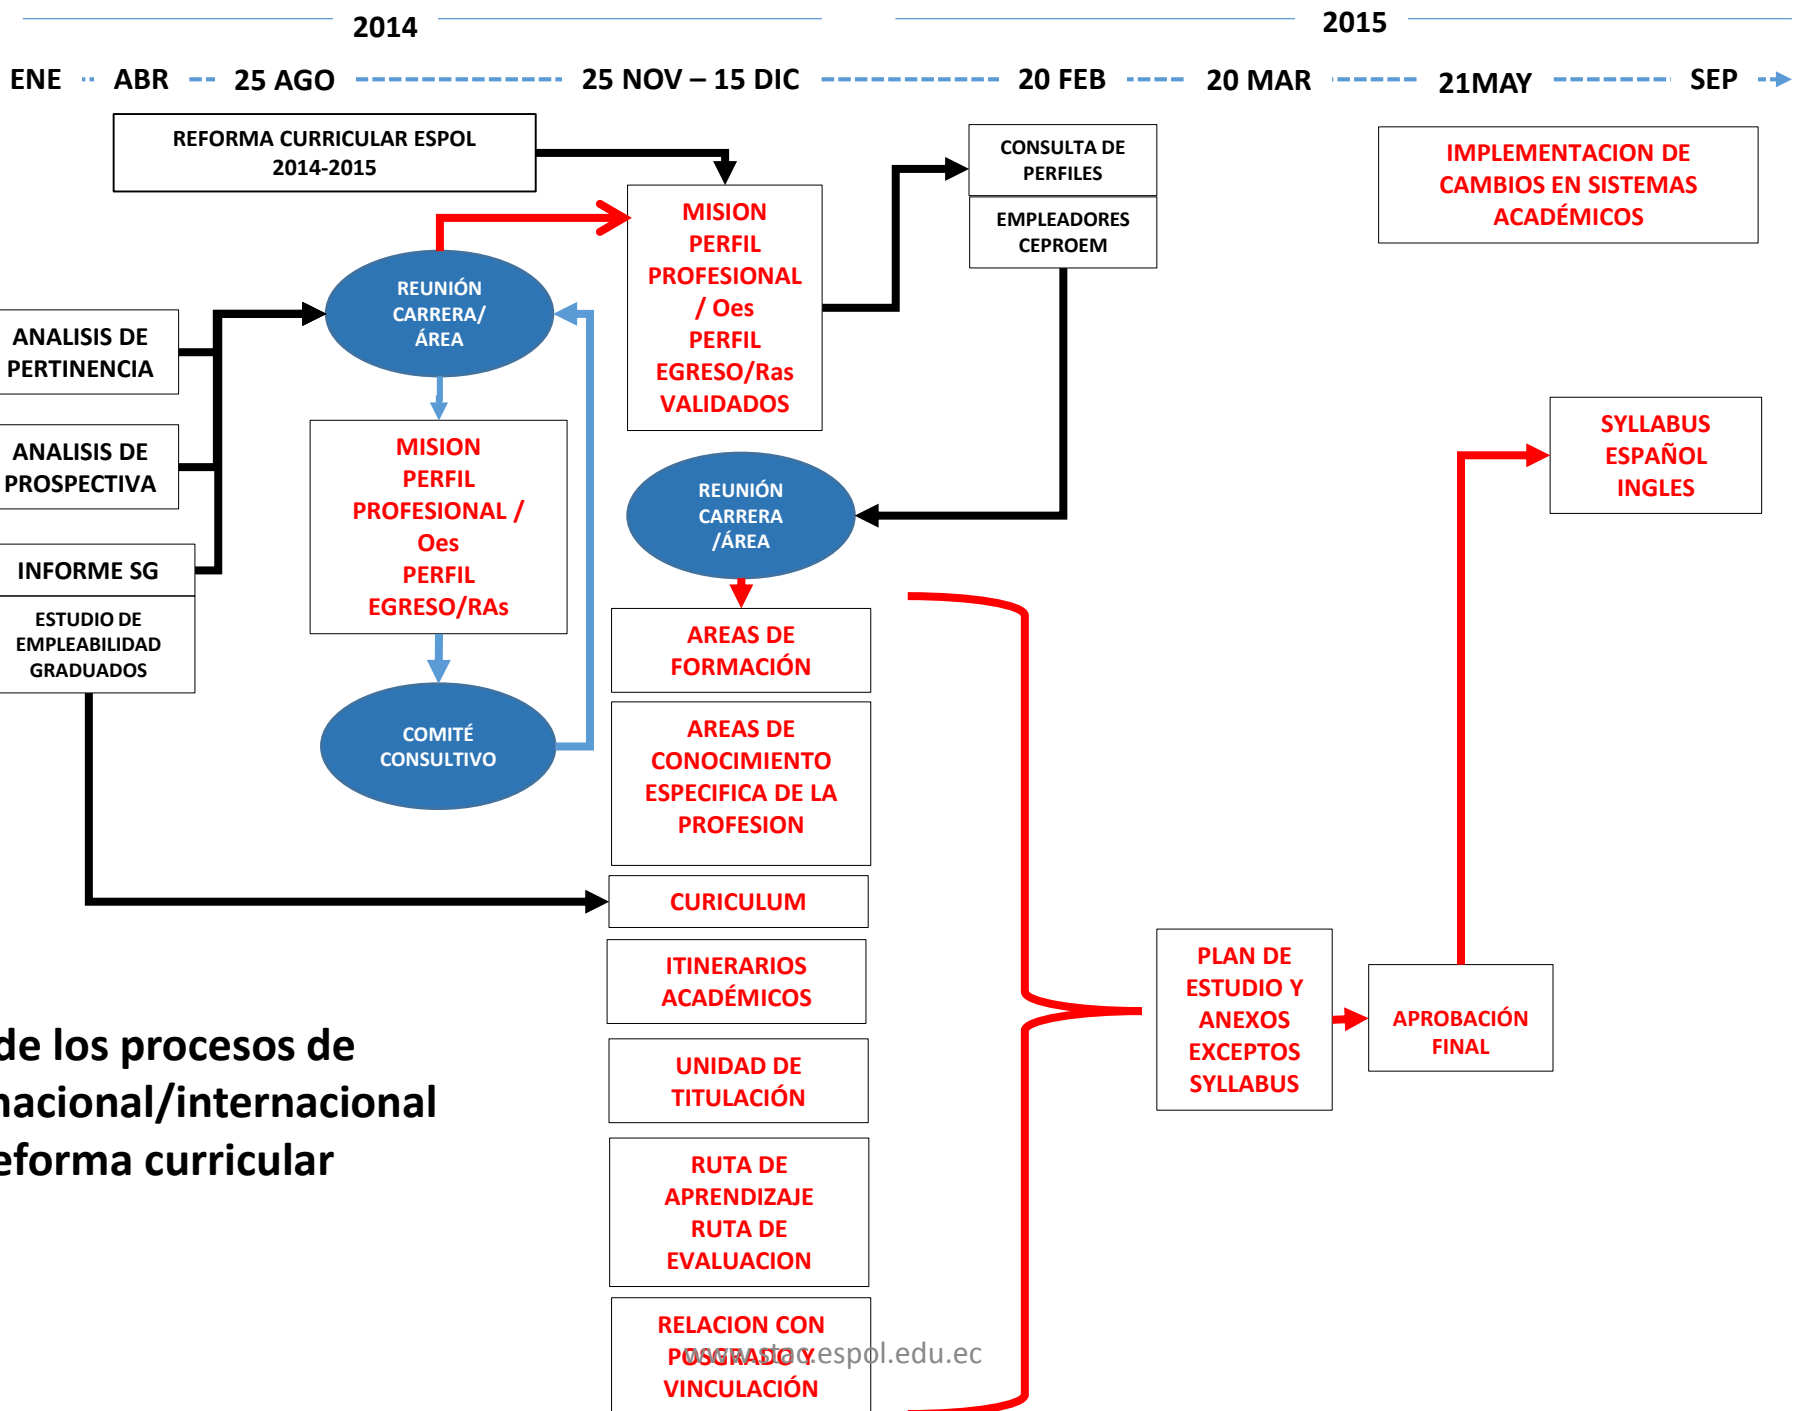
2014

2015

ENE ABR 25 AGO 25 NOV – 15 DIC 20 FEB 20 MAR 21MAY SEP

REFORMA CURRICULAR ESPOL 2014-2015

MISION PERFIL PROFESIONAL / Oes PERFIL EGRESO/Ras VALIDADOS

CONSULTA DE PERFILES

EMPLEADORES CEPROEM

IMPLEMENTACION DE CAMBIOS EN SISTEMAS ACADÉMICOS

REUNIÓN CARRERA/ ÁREA

ANALISIS DE PERTINENCIA

ANALISIS DE PROSPECTIVA

INFORME SG

ESTUDIO DE EMPLEABILIDAD GRADUADOS

MISION PERFIL PROFESIONAL / Oes PERFIL EGRESO/RAs

COMITÉ CONSULTIVO

REUNIÓN CARRERA /ÁREA

SYLLABUS ESPAÑOL INGLES

AREAS DE FORMACIÓN

AREAS DE CONOCIMIENTO ESPECIFICA DE LA PROFESION

CURICULUM

ITINERARIOS ACADÉMICOS

UNIDAD DE TITULACIÓN

RUTA DE APRENDIZAJE RUTA DE EVALUACION

RELACION CON POSGRADO Y VINCULACIÓN

PLAN DE ESTUDIO Y ANEXOS EXCEPTOS SYLLABUS

APROBACIÓN FINAL

de los procesos de
nacional/internacional
eforma curricular

www.stac.espol.edu.ec